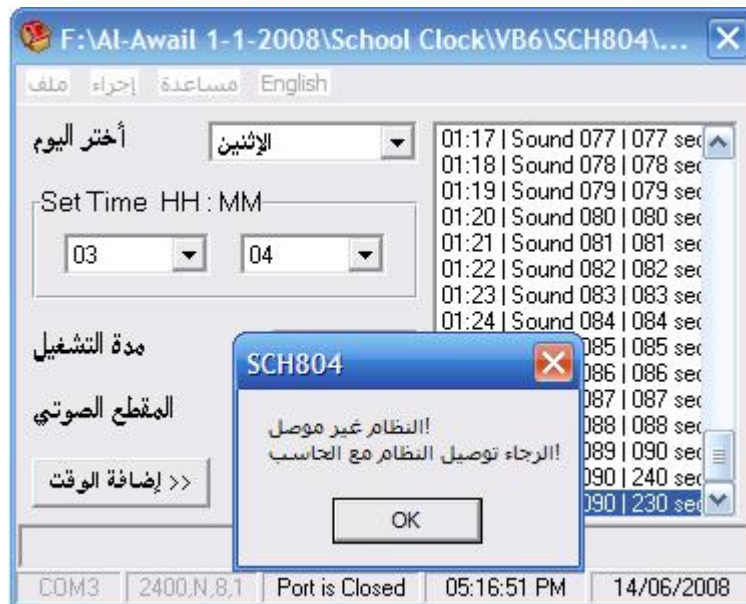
F:\Al-Awail 1-1-2008\School Clock\VB6\SCH804\...

ملف إجراء مساعدة English

أختر اليوم
الإثنين

Set Time HH : MM
03
04

مدة التشغيل

المقطع الصوتي

<< إضافة الوقت

01:17 | Sound 077 | 077 sec
01:18 | Sound 078 | 078 sec
01:19 | Sound 079 | 079 sec
01:20 | Sound 080 | 080 sec
01:21 | Sound 081 | 081 sec
01:22 | Sound 082 | 082 sec
01:23 | Sound 083 | 083 sec
01:24 | Sound 084 | 084 sec
085 | 085 sec
086 | 086 sec
087 | 087 sec
088 | 088 sec
089 | 090 sec
090 | 240 sec
090 | 230 sec

SCH804

!النظام غير موصل
!الرجاء توصيل النظام مع الحاسب

OK

COM3 | 2400,N,8,1 | Port is Closed | 05:16:51 PM | 14/06/2008